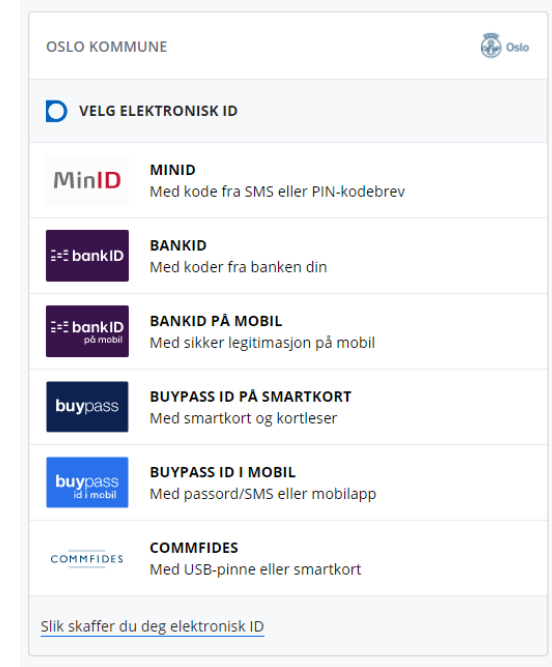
OSLO KOMMUNE

Oslo

VELG ELEKTRONISK ID

MinID

MINID
Med kode fra SMS eller PIN-kodebrev

bankID

BANKID
Med koder fra banken din

bankID på mobil

BANKID PÅ MOBIL
Med sikker legitimasjon på mobil

buypass

BUYPASS ID PÅ SMARTKORT
Med smartkort og kortleser

buypass id i mobil

BUYPASS ID I MOBIL
Med passord/SMS eller mobilapp

COMMFIDES

COMMFIDES
Med USB-pinne eller smartkort

Slik skaffer du deg elektronisk ID